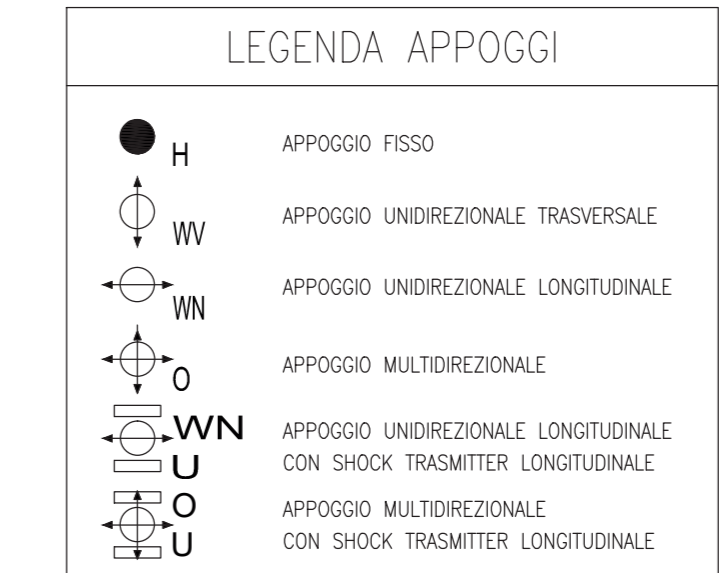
LEGENDA APPOGGI

H APPOGGIO FISSO

WV APPOGGIO UNIDIREZIONALE TRASVERSALE

WN APPOGGIO UNIDIREZIONALE LONGITUDINALE

O APPOGGIO MULTIDIREZIONALE

WN
U
APPOGGIO UNIDIREZIONALE LONGITUDINALE CON SHOCK TRASMITTER LONGITUDINALE

O
U
APPOGGIO MULTIDIREZIONALE CON SHOCK TRASMITTER LONGITUDINALE